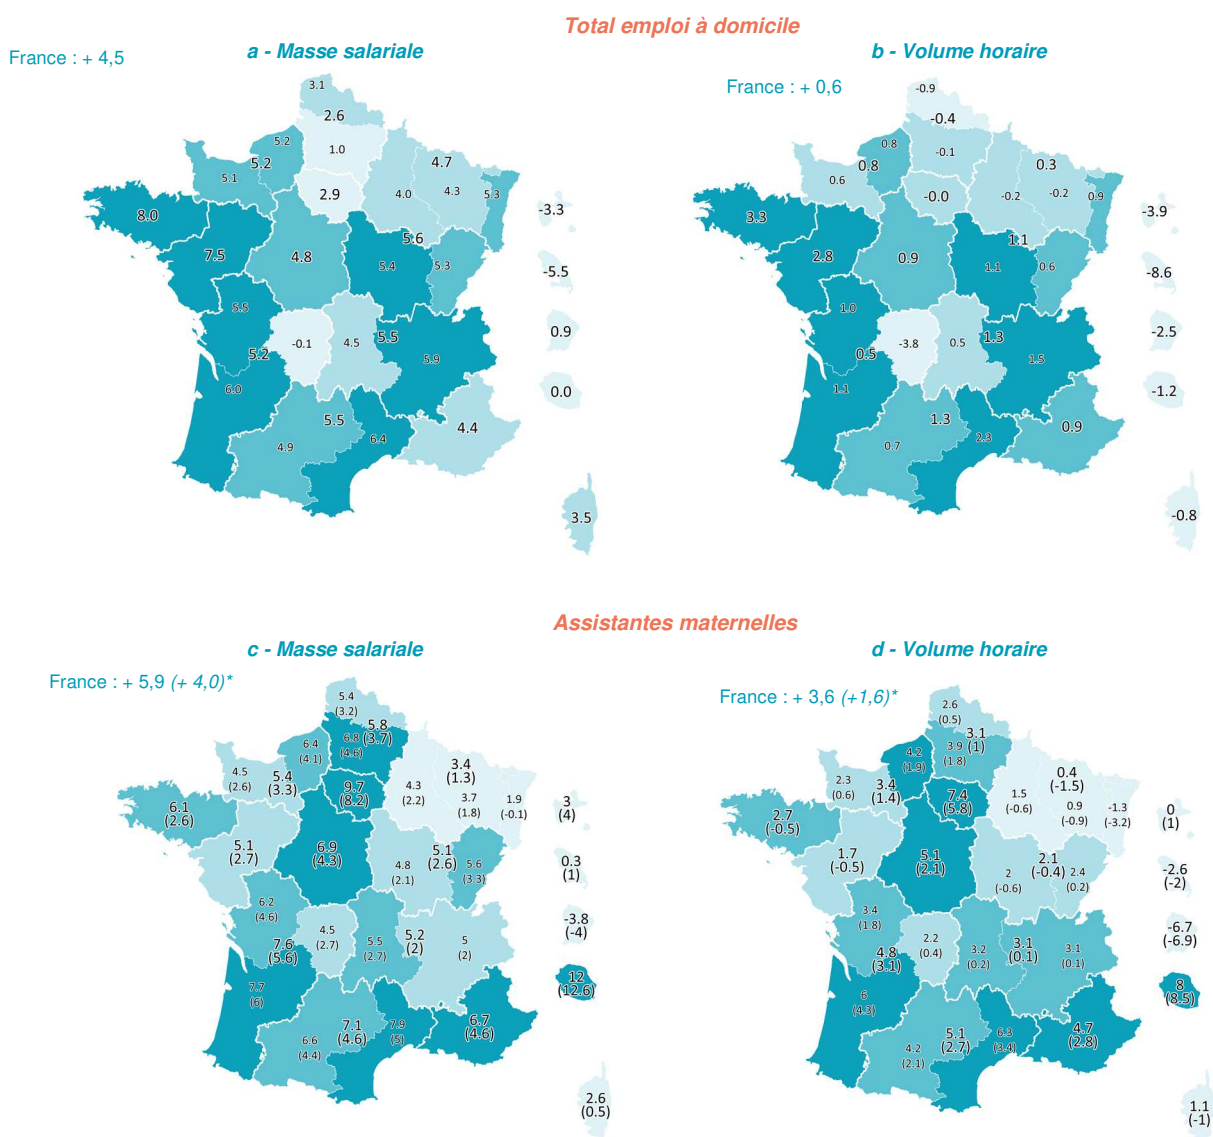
Total emploi à domicile

France : + 4,5

a - Masse salariale

3.1
2.6
5.2
1.0
5.2
4.7
5.1
2.9
4.0
4.3
5.3
8.0
-3.3
5.6
7.5
4.8
5.4
5.3
-5.5
5.5
-0.1
4.5
5.5
0.9
5.2
5.9
6.0
0.0
5.5
4.4
6.4
4.9
3.5

b - Volume horaire

France : + 0,6

-0.9
-0.4
0.8
0.8
-0.1
0.3
0.6
-0.0
-0.2
-0.2
0.9
3.3
-3.9
1.1
2.8
0.9
1.1
0.6
-8.6
1.0
-2.5
-3.8
0.5
1.3
0.5
1.5
1.1
-1.2
1.3
0.9
0.7
2.3
-0.8

Assistantes maternelles

c - Masse salariale

France : + 5,9 (+ 4,0)*

5.4 (3.2)
5.8 (3.7)
6.4 (4.1)
6.8 (4.6)
4.5 (2.6)
5.4 (3.3)
9.7 (8.2)
3.4 (1.3)
4.3 (2.2)
3.7 (1.8)
1.9 (-0.1)
6.1 (2.6)
3 (4)
5.1 (2.7)
6.9 (4.3)
4.8 (2.1)
5.1 (2.6)
5.6 (3.3)
0.3 (1)
6.2 (4.6)
4.5 (2.7)
5.5 (2.7)
5.2 (2)
5 (2)
-3.8 (-4)
7.6 (5.6)
12 (12.6)
7.7 (6)
6.7 (4.6)
7.1 (4.6)
7.9 (5)
6.6 (4.4)
2.6 (0.5)

d - Volume horaire

France : + 3,6 (+1,6)*

2.6 (0.5)
3.1 (1)
4.2 (1.9)
3.9 (1.8)
2.3 (0.6)
3.4 (1.4)
7.4 (5.8)
0.4 (-1.5)
1.5 (-0.6)
0.9 (-0.9)
-1.3 (-3.2)
0 (1)
2.7 (-0.5)
1.7 (-0.5)
5.1 (2.1)
2 (-0.6)
2.1 (-0.4)
2.4 (0.2)
-2.6 (-2)
3.4 (1.8)
2.2 (0.4)
3.2 (0.2)
3.1 (0.1)
3.1 (0.1)
-6.7 (-6.9)
4.8 (3.1)
8 (8.5)
6 (4.3)
4.7 (2.8)
5.1 (2.7)
6.3 (3.4)
4.2 (2.1)
1.1 (-1)